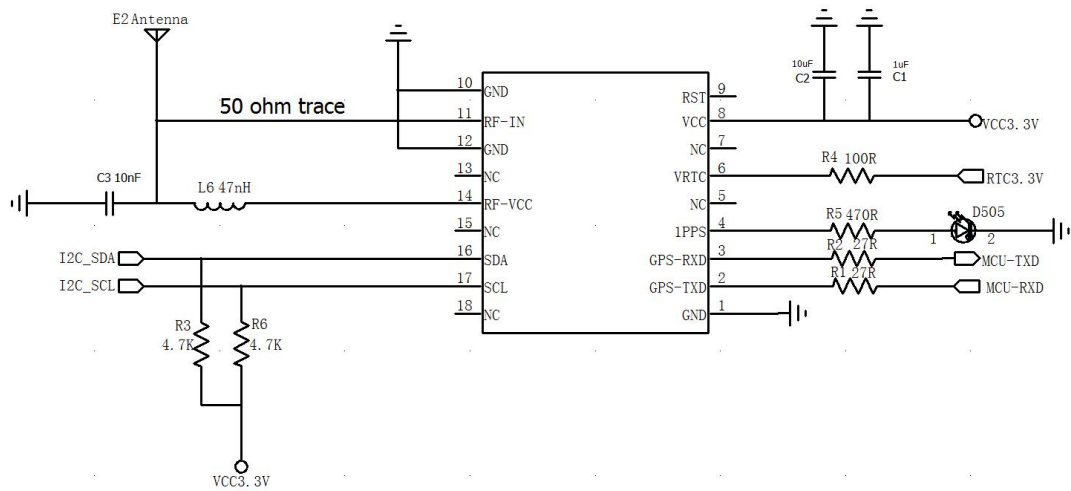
E2 Antenna

50 ohm trace

C3 10nF

L6 47nH

I2C_SDA

I2C_SCL

R3 4.7K

R6 4.7K

VCC3.3V

10 GND
11 RF-IN
12 GND
13 NC
14 RF-VCC
15 NC
16 SDA
17 SCL
18 NC

RST 9
VCC 8
NC 7
VRTC 6
NC 5
1PPS 4
GPS-RXD 3
GPS-TXD 2
GND 1

10uF C2

1uF C1

VCC3.3V

R4 100R

RTC3.3V

R5 470R

D505

1 2

R2 27R

MCU-TXD

R1 27R

MCU-RXD